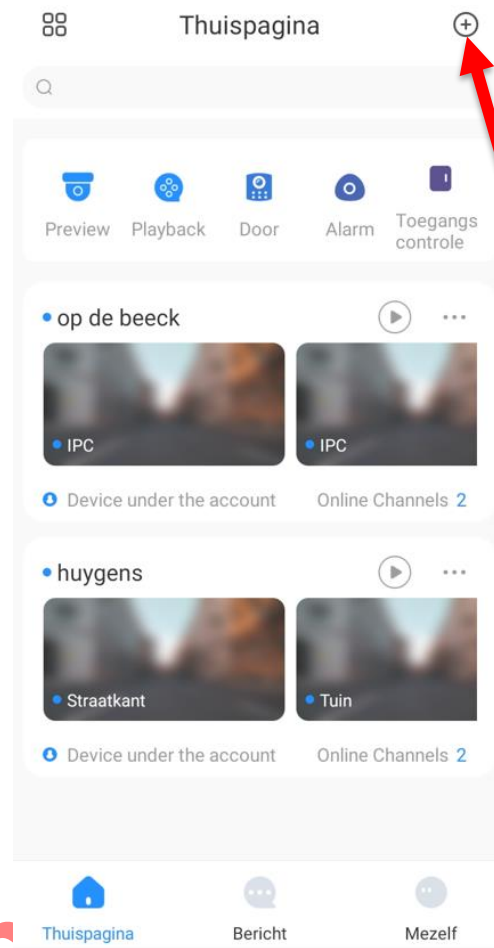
Thuispagina

Preview Playback Door Alarm Toegangs controle

op de beeck

IPC IPC

Device under the account Online Channels 2

huygens

Straatkant Tuin

Device under the account Online Channels 2

Thuispagina Bericht Mezelf